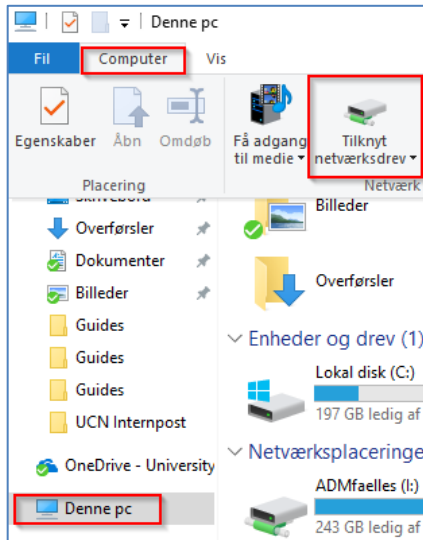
Denne pc

Fil Computer Vis

Egenskaber Åbn Omdøb

Placering

Få adgang til medie

Tilknyt netværksdrev

Netværk

Skrivebord

Overførsler

Dokumenter

Billeder

Guides

Guides

Guides

UCN Internpost

OneDrive - University

Denne pc

Billeder

Overførsler

Enheder og drev (1)

Lokal disk (C:)

197 GB ledig af

Netværksplaceringe

ADMfaelles (I:)

243 GB ledig af